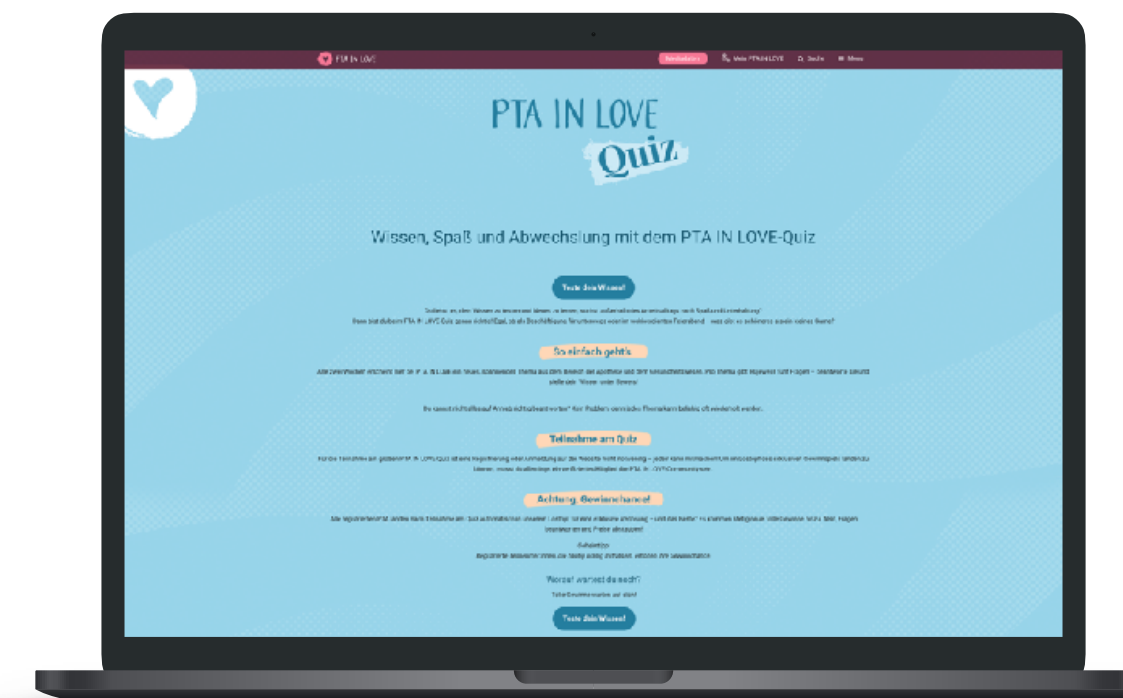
PTA IN LOVE

Mein PTA IN LOVE  Suche  Menü

PTA IN LOVE
Quiz

Wissen, Spaß und Abwechslung mit dem PTA IN LOVE-Quiz

Teste dein Wissen!

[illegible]

So einfach geht's

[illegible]

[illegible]

Teilnahme am Quiz

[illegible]

Achtung, Gewinnchance!

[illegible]

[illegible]

Worauf wartest du noch?

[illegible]

Teste dein Wissen!